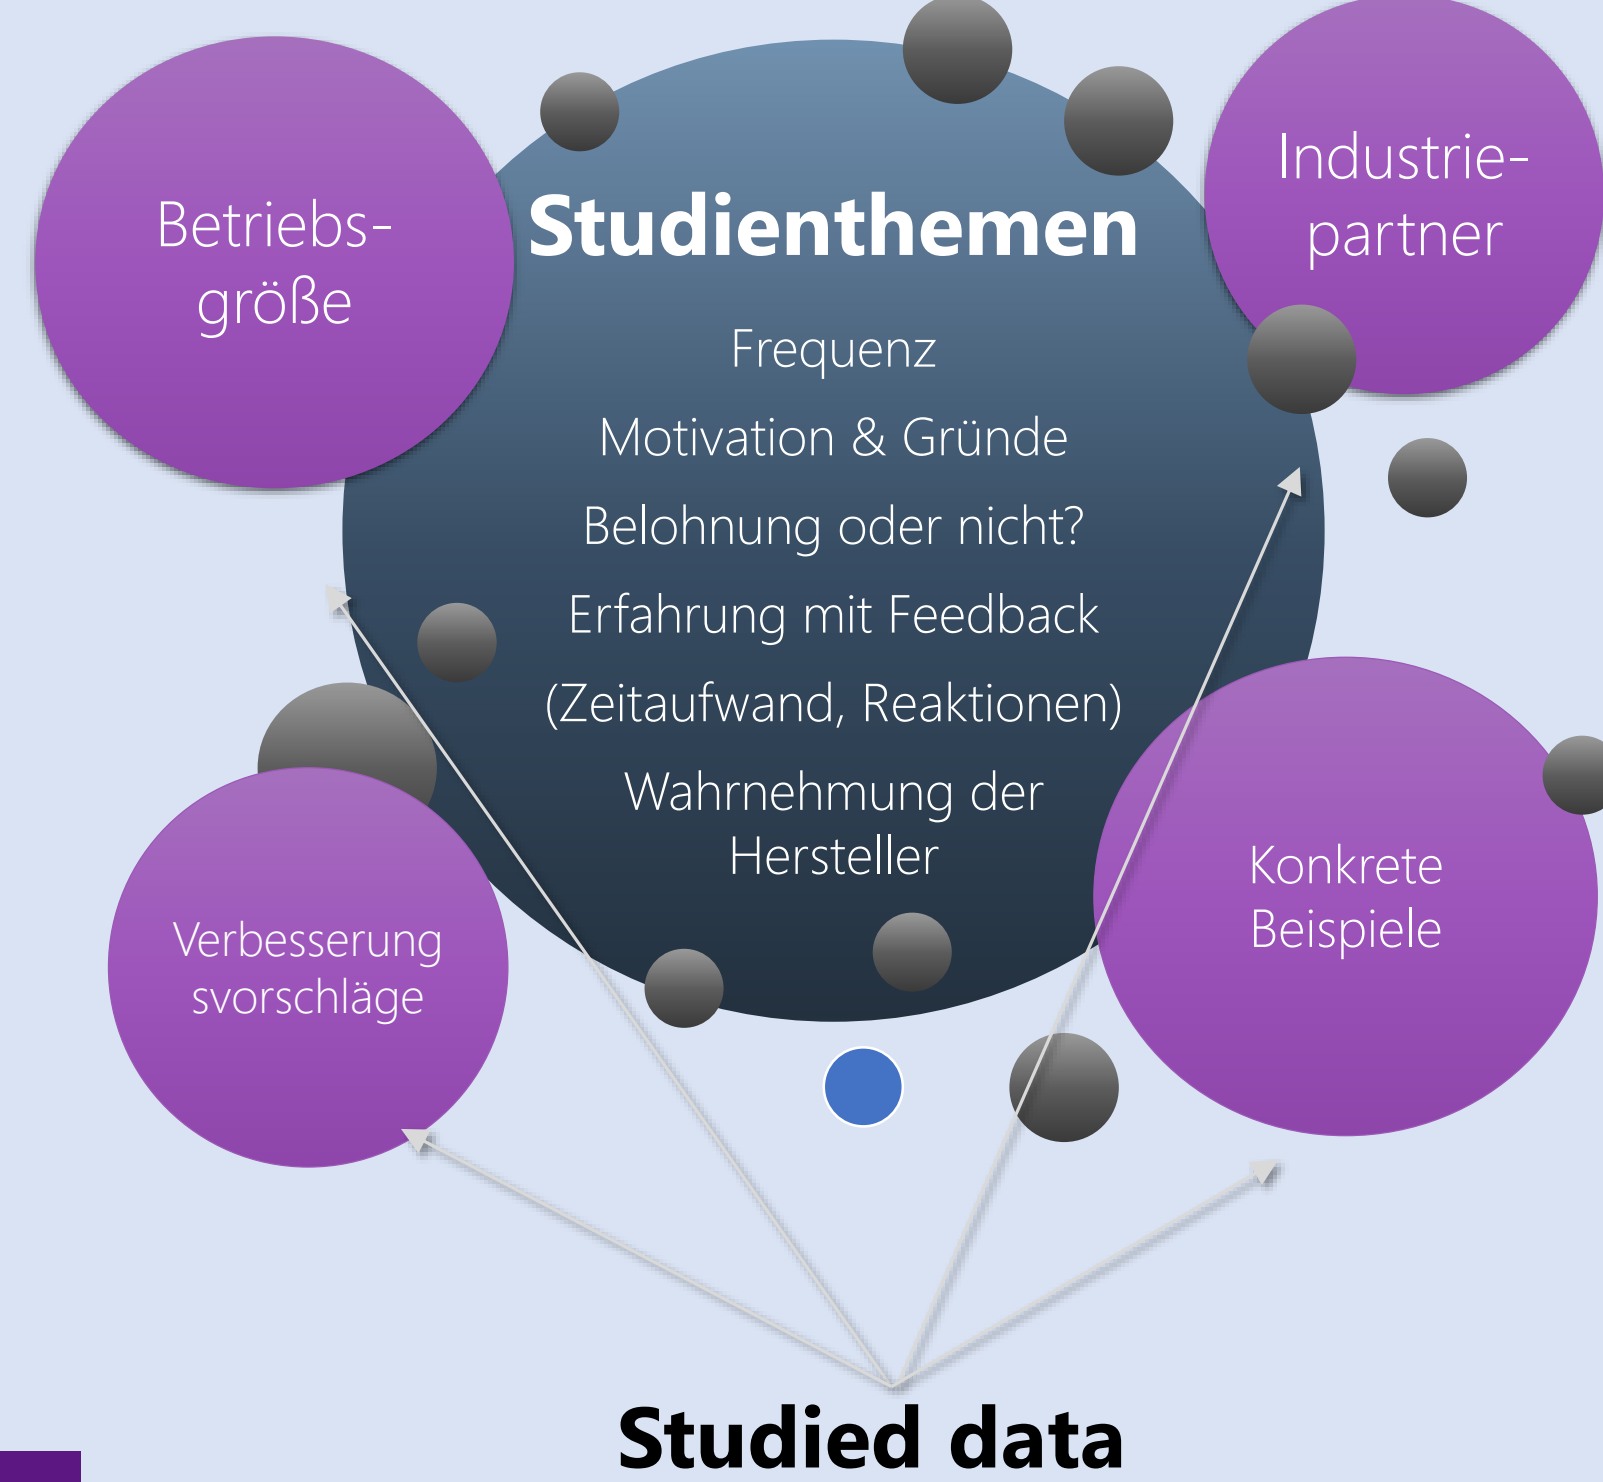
Betriebsgröße

Studienthemen

Industriepartner

Frequenz

Motivation & Gründe

Belohnung oder nicht?

Erfahrung mit Feedback

(Zeitaufwand, Reaktionen)

Wahrnehmung der Hersteller

Verbesserung svorschläge

Konkrete Beispiele

Studied data